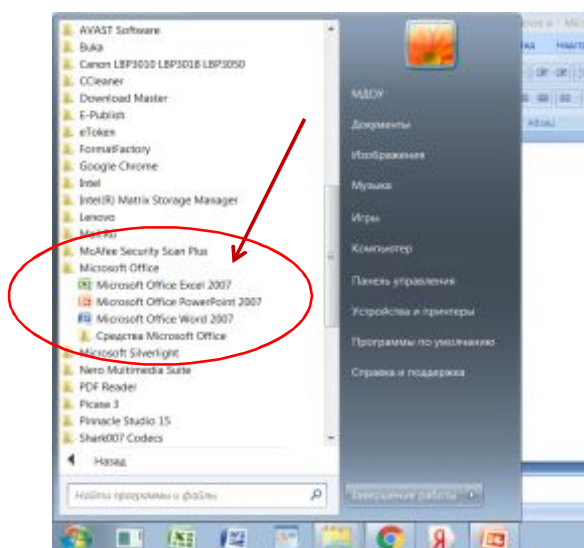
AVAST Software
Buka
Canon LBP3010 LBP3018 LBP3050
CCleaner
Download Master
E-Publish
eToken
FormatFactory
Google Chrome
Intel
Intel(R) Matrix Storage Manager
Lenovo
Mail.Ru
McAfee Security Scan Plus
Microsoft Office
Microsoft Office Excel 2007
Microsoft Office PowerPoint 2007
Microsoft Office Word 2007
Средства Microsoft Office
Microsoft Silverlight
Nero Multimedia Suite
PDF Reader
Picasa 3
Pinnacle Studio 15
Shark007 Codecs
Назад
Найти программы и файлы

МДОУ
Документы
Изображения
Музыка
Игры
Компьютер
Панель управления
Устройства и принтеры
Программы по умолчанию
Справка и поддержка
Завершение работы